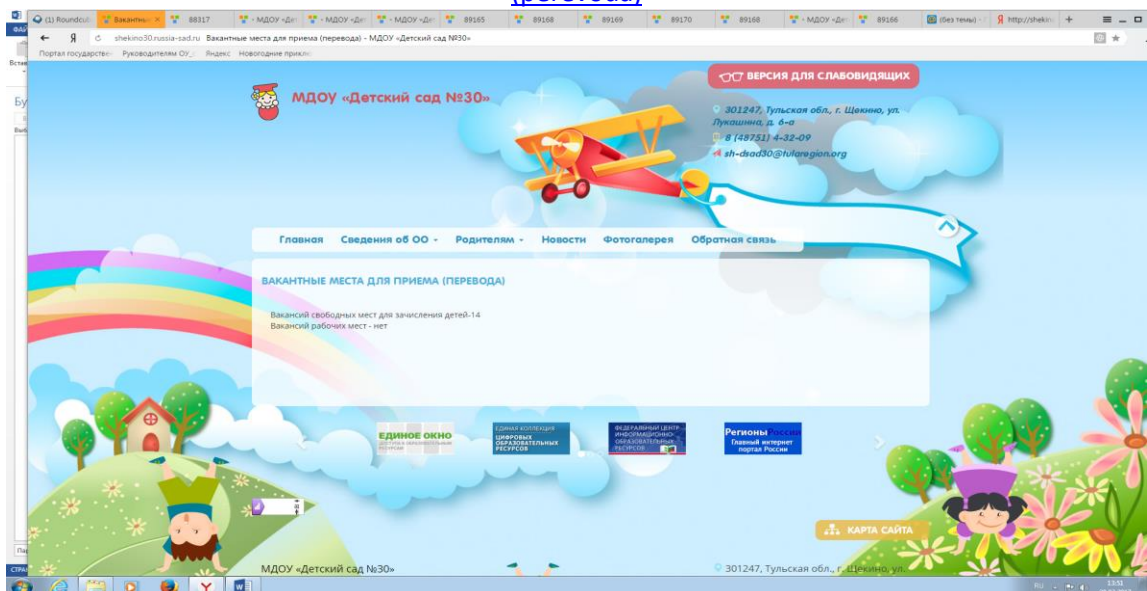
(1) Roundcub | Вакантны | 88317 | - МДОУ «Де | - МДОУ «Де | - МДОУ «Де | 89165 | 89168 | 89169 | 89170 | 89168 | - МДОУ «Де | 89166 | (Без темы) | http://shekin

shekino30.russia-sad.ru Вакантные места для приема (перевода) - МДОУ «Детский сад №30»

Портал государстве | Руководителям ОУ | Яндекс | Новогодние прикла

ВЕРСИЯ ДЛЯ СЛАБОВИДЯЩИХ

МДОУ «Детский сад №30»

301247, Тульская обл., г. Щекино, ул. Лукашина, д. 6-а
8 (48751) 4-32-09
sh-dsad30@tularegion.org

Главная | Сведения об ОО | Родителям | Новости | Фотогалерея | Обратная связь

ВАКАНТНЫЕ МЕСТА ДЛЯ ПРИЕМА (ПЕРЕВОДА)

Вакансий свободных мест для зачисления детей-14
Вакансий рабочих мест - нет

ЕДИНОЕ ОКНО доступа к образовательным ресурсам

ЕДИНАЯ КОЛЛЕКЦИЯ ЦИФРОВЫХ ОБРАЗОВАТЕЛЬНЫХ РЕСУРСОВ

ФЕДЕРАЛЬНЫЙ ЦЕНТР ИНФОРМАЦИОННО-ОБРАЗОВАТЕЛЬНЫХ РЕСУРСОВ

Регионы России Главный интернет портал России

КАРТА САЙТА

МДОУ «Детский сад №30»

301247, Тульская обл., г. Щекино, ул.

RU 13:51